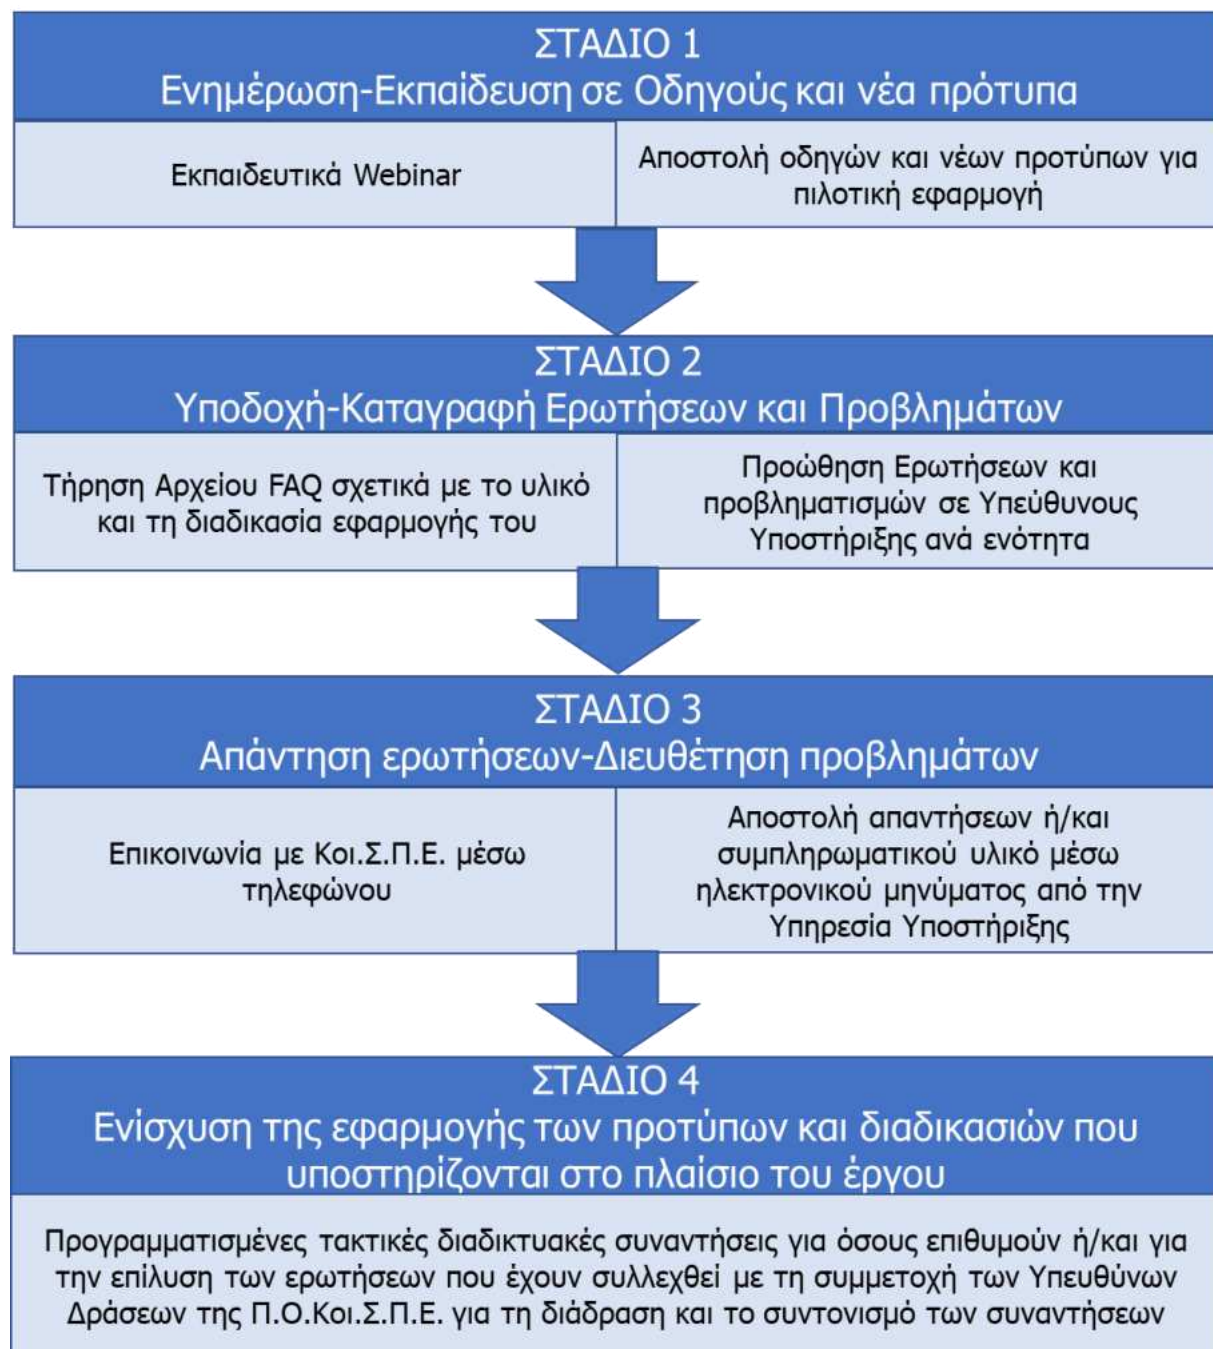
ΣΤΑΔΙΟ 1
Ενημέρωση-Εκπαίδευση σε Οδηγούς και νέα πρότυπα

| Εκπαιδευτικά Webinar | Αποστολή οδηγών και νέων προτύπων για πιλοτική εφαρμογή |
|---|---|

ΣΤΑΔΙΟ 2
Υποδοχή-Καταγραφή Ερωτήσεων και Προβλημάτων

| Τήρηση Αρχείου FAQ σχετικά με το υλικό και τη διαδικασία εφαρμογής του | Προώθηση Ερωτήσεων και προβληματισμών σε Υπεύθυνους Υποστήριξης ανά ενότητα |
|---|---|

ΣΤΑΔΙΟ 3
Απάντηση ερωτήσεων-Διευθέτηση προβλημάτων

| Επικοινωνία με Κοι.Σ.Π.Ε. μέσω τηλεφώνου | Αποστολή απαντήσεων ή/και συμπληρωματικού υλικό μέσω ηλεκτρονικού μηνύματος από την Υπηρεσία Υποστήριξης |
|---|---|

ΣΤΑΔΙΟ 4
Ενίσχυση της εφαρμογής των προτύπων και διαδικασιών που υποστηρίζονται στο πλαίσιο του έργου

Προγραμματισμένες τακτικές διαδικτυακές συναντήσεις για όσους επιθυμούν ή/και για την επίλυση των ερωτήσεων που έχουν συλλεχθεί με τη συμμετοχή των Υπευθύνων Δράσεων της Π.Ο.Κοι.Σ.Π.Ε. για τη διάδραση και το συντονισμό των συναντήσεων